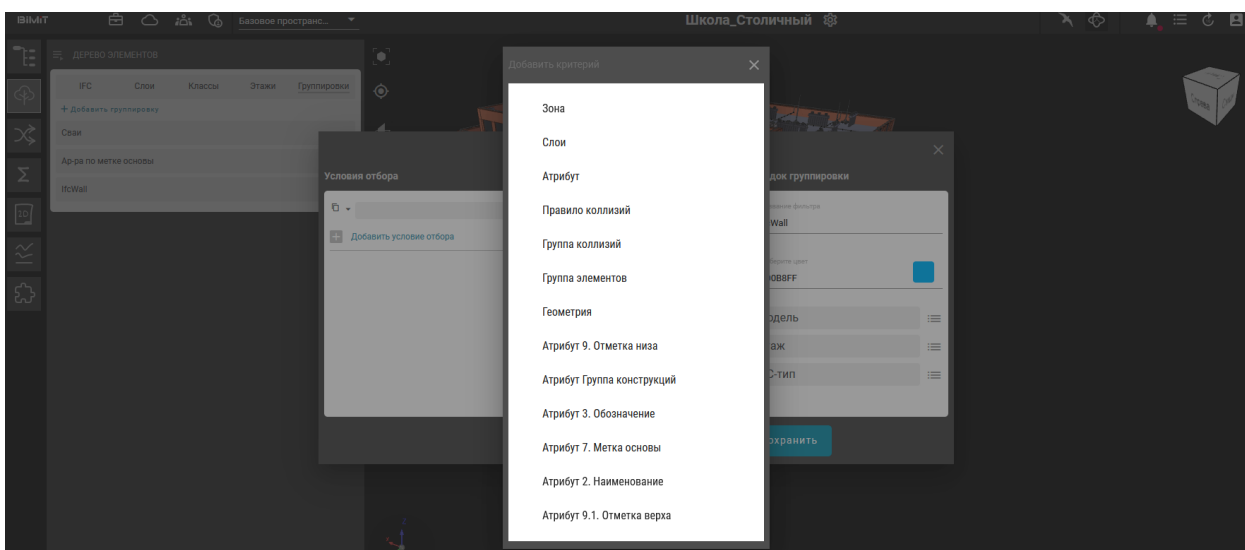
BIMIT

Базовое пространс...

Школа_Столичный

ДЕРЕВО ЭЛЕМЕНТОВ

IFC Слои Классы Этажи Группировки

+ Добавить группировку

Сваи

Ар-ра по метке основы

IfcWall

Условия отбора

Добавить условие отбора

Добавить критерий

Зона

Слои

Атрибут

Правило коллизий

Группа коллизий

Группа элементов

Геометрия

Атрибут 9. Отметка низа

Атрибут Группа конструкций

Атрибут 3. Обозначение

Атрибут 7. Метка основы

Атрибут 2. Наименование

Атрибут 9.1. Отметка верха

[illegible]док группировки

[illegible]Wall

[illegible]0B8FF

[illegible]дель

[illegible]аж

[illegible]С-тип

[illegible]хранить